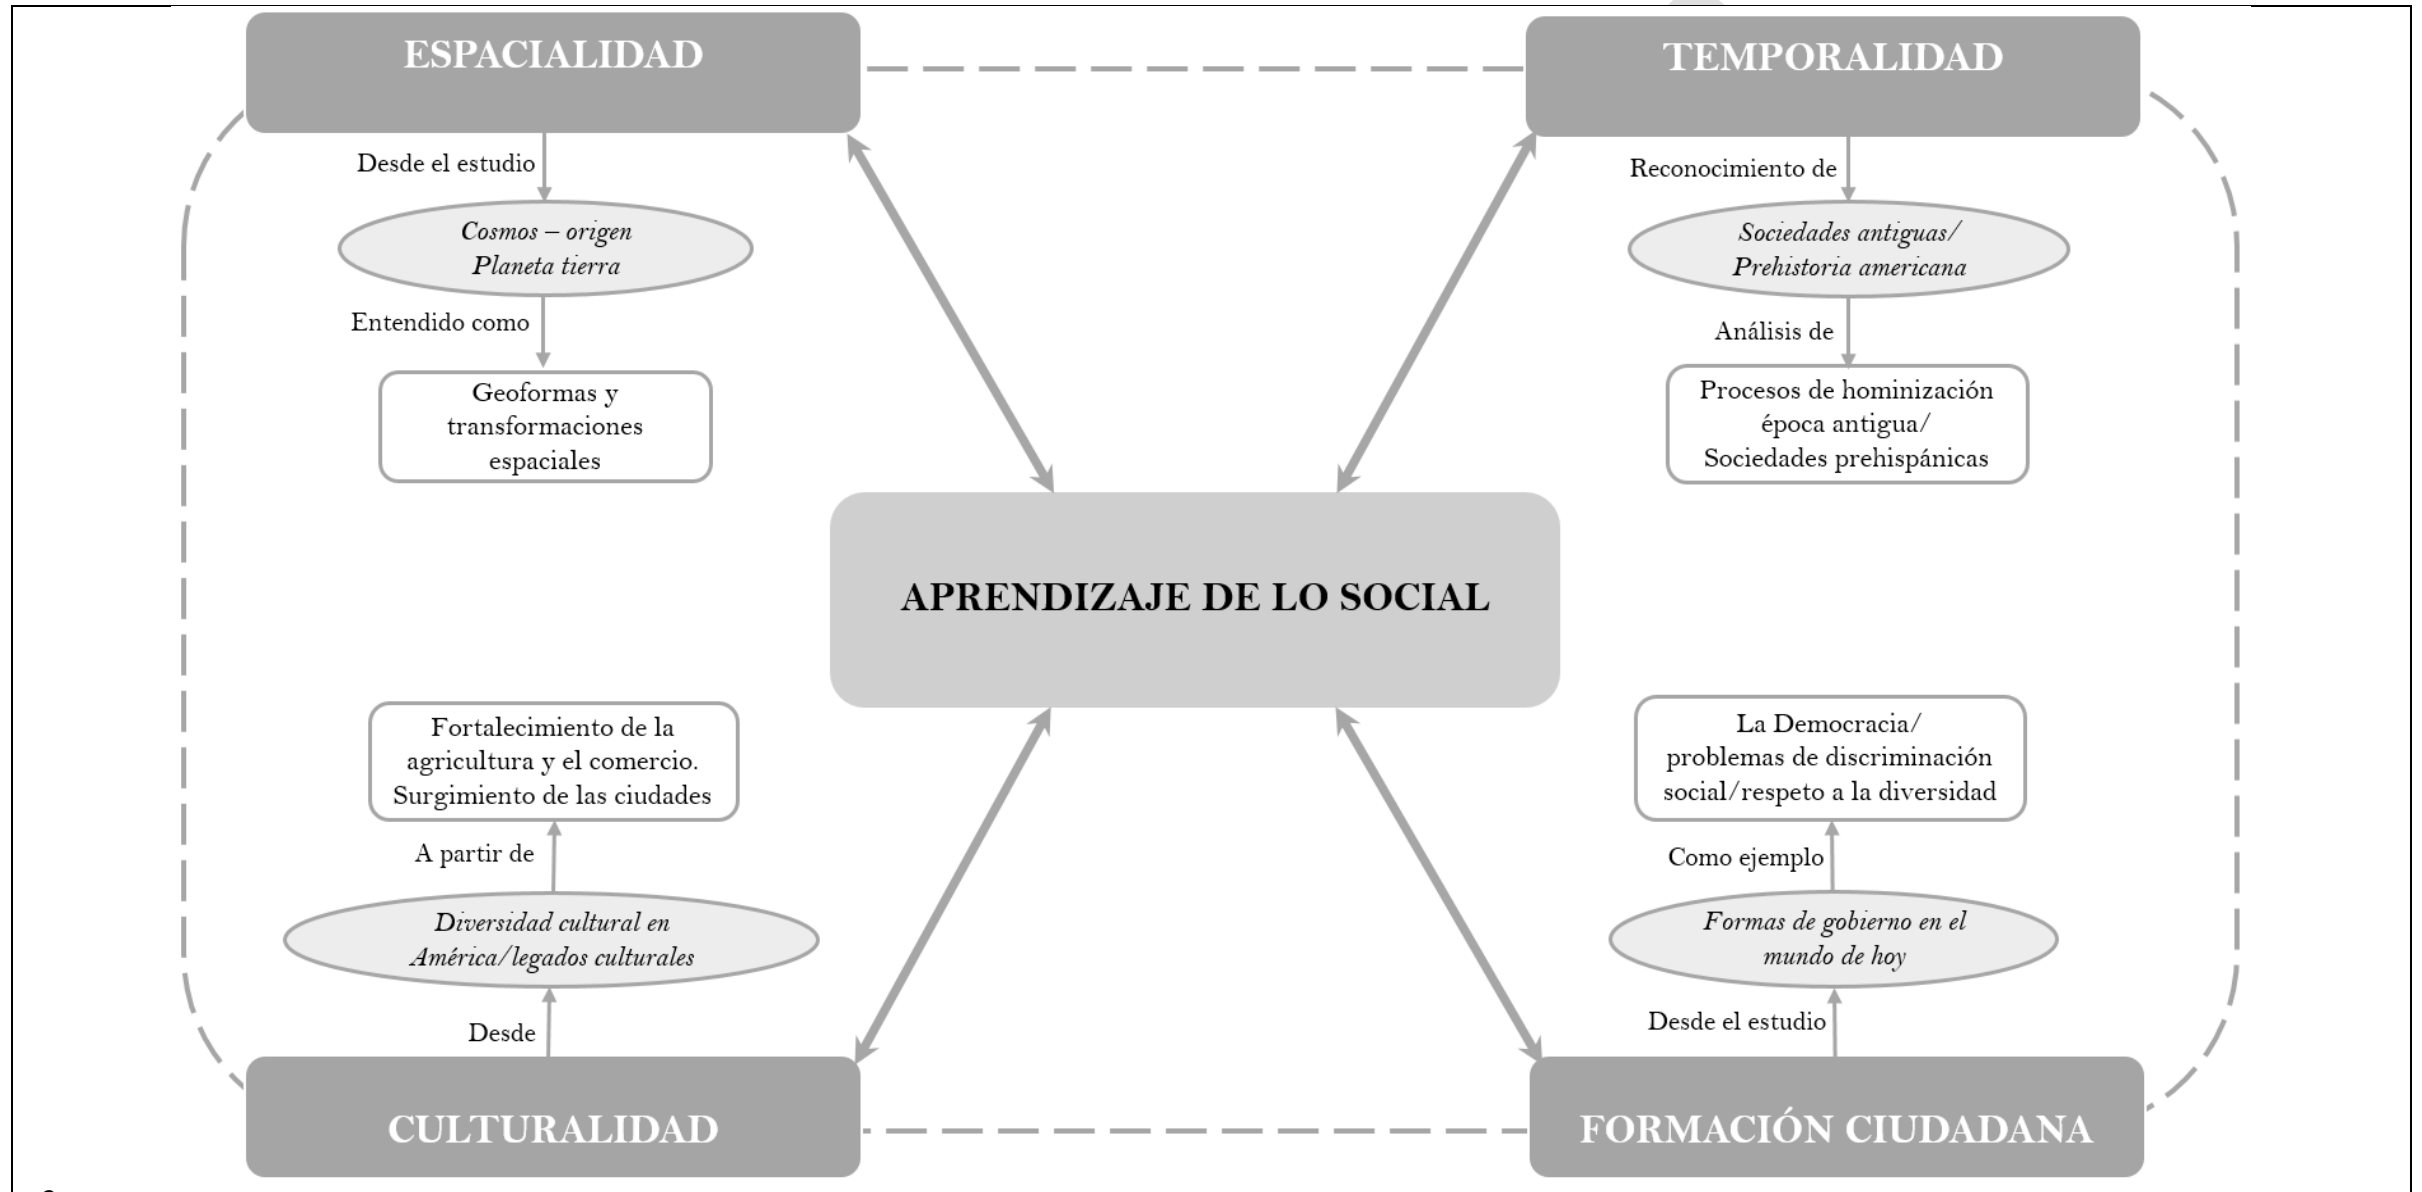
ESPACIALIDAD

Desde el estudio

Cosmos – origen
Planeta tierra

Entendido como

Geoformas y transformaciones espaciales

TEMPORALIDAD

Reconocimiento de

Sociedades antiguas/
Prehistoria americana

Análisis de

Procesos de hominización época antigua/
Sociedades prehispánicas

APRENDIZAJE DE LO SOCIAL

Fortalecimiento de la agricultura y el comercio. Surgimiento de las ciudades

A partir de

Diversidad cultural en América/legados culturales

Desde

CULTURALIDAD

La Democracia/
problemas de discriminación social/respeto a la diversidad

Como ejemplo

Formas de gobierno en el mundo de hoy

Desde el estudio

FORMACIÓN CIUDADANA